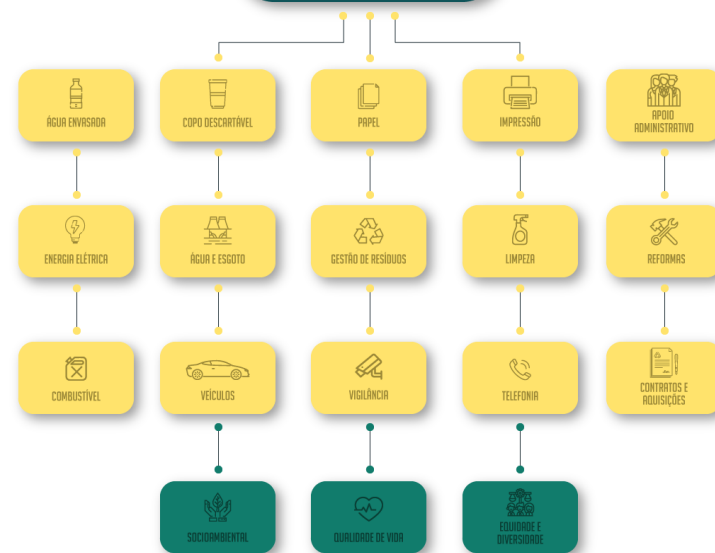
ÁGUA ENVASADA

COPO DESCARTÁVEL

PAPEL

IMPRESSÃO

APOIO ADMINISTRATIVO

ENERGIA ELÉTRICA

ÁGUA E ESGOTO

GESTÃO DE RESÍDUOS

LIMPEZA

REFORMAS

COMBUSTÍVEL

VEÍCULOS

VIGILÂNCIA

TELEFONIA

CONTRATOS E AQUISIÇÕES

SOCIOAMBIENTAL

QUALIDADE DE VIDA

EQUIDADE E DIVERSIDADE